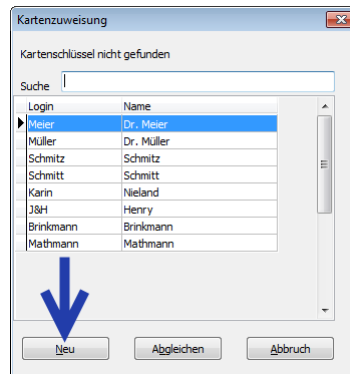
Kartenzuweisung

Kartenschlüssel nicht gefunden

Suche

| Login | Name |
|---|---|
| Meier | Dr. Meier |
| Müller | Dr. Müller |
| Schmitz | Schmitz |
| Schmitt | Schmitt |
| Karin | Nieland |
| J&H | Henry |
| Brinkmann | Brinkmann |
| Mathmann | Mathmann |

Neu
Abgleichen
Abbruch